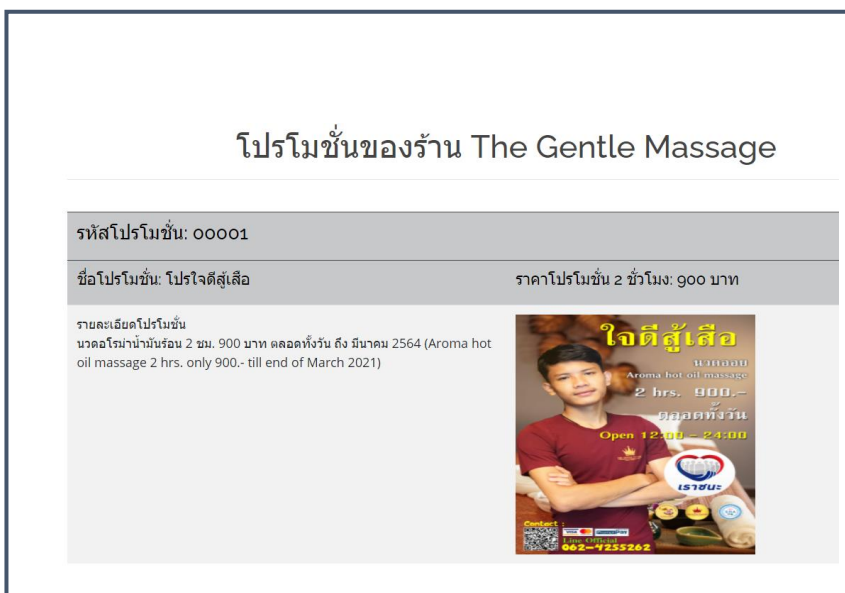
โปรโมชั่นของร้าน The Gentle Massage

รหัสโปรโมชั่น: 00001

ชื่อโปรโมชั่น: โปรใจดีสู้เสือ

ราคาโปรโมชั่น 2 ชั่วโมง: 900 บาท

รายละเอียดโปรโมชั่น
นวดอโรม่าน้ำมันร้อน 2 ชม. 900 บาท ตลอดทั้งวัน ถึง มีนาคม 2564 (Aroma hot oil massage 2 hrs. only 900.- till end of March 2021)

ใจดีสู้เสือ
นวดออย
Aroma hot oil massage
2 hrs. 900.-
ตลอดทั้งวัน
Open 12:00 - 24:00
เราชนะ
Contact :
Line Official
062-4255262